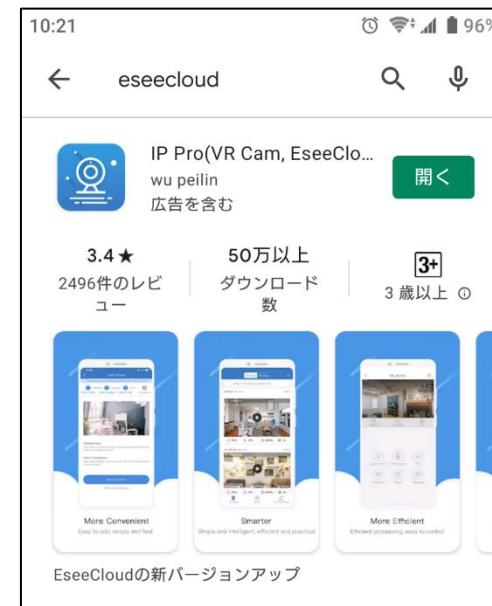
10:21

96%

eseecloud

IP Pro(VR Cam, EseeClo...
wu peilin
広告を含む

開く

3.4★
2496件のレビュー

50万以上
ダウンロード数

3+
3 歳以上

More Convenient
Easy to add, simple and fast

Smarter
Simple and intelligent, efficient and practical

More Efficient
Efficient processing, easy to control

EseeCloudの新バージョンアップ